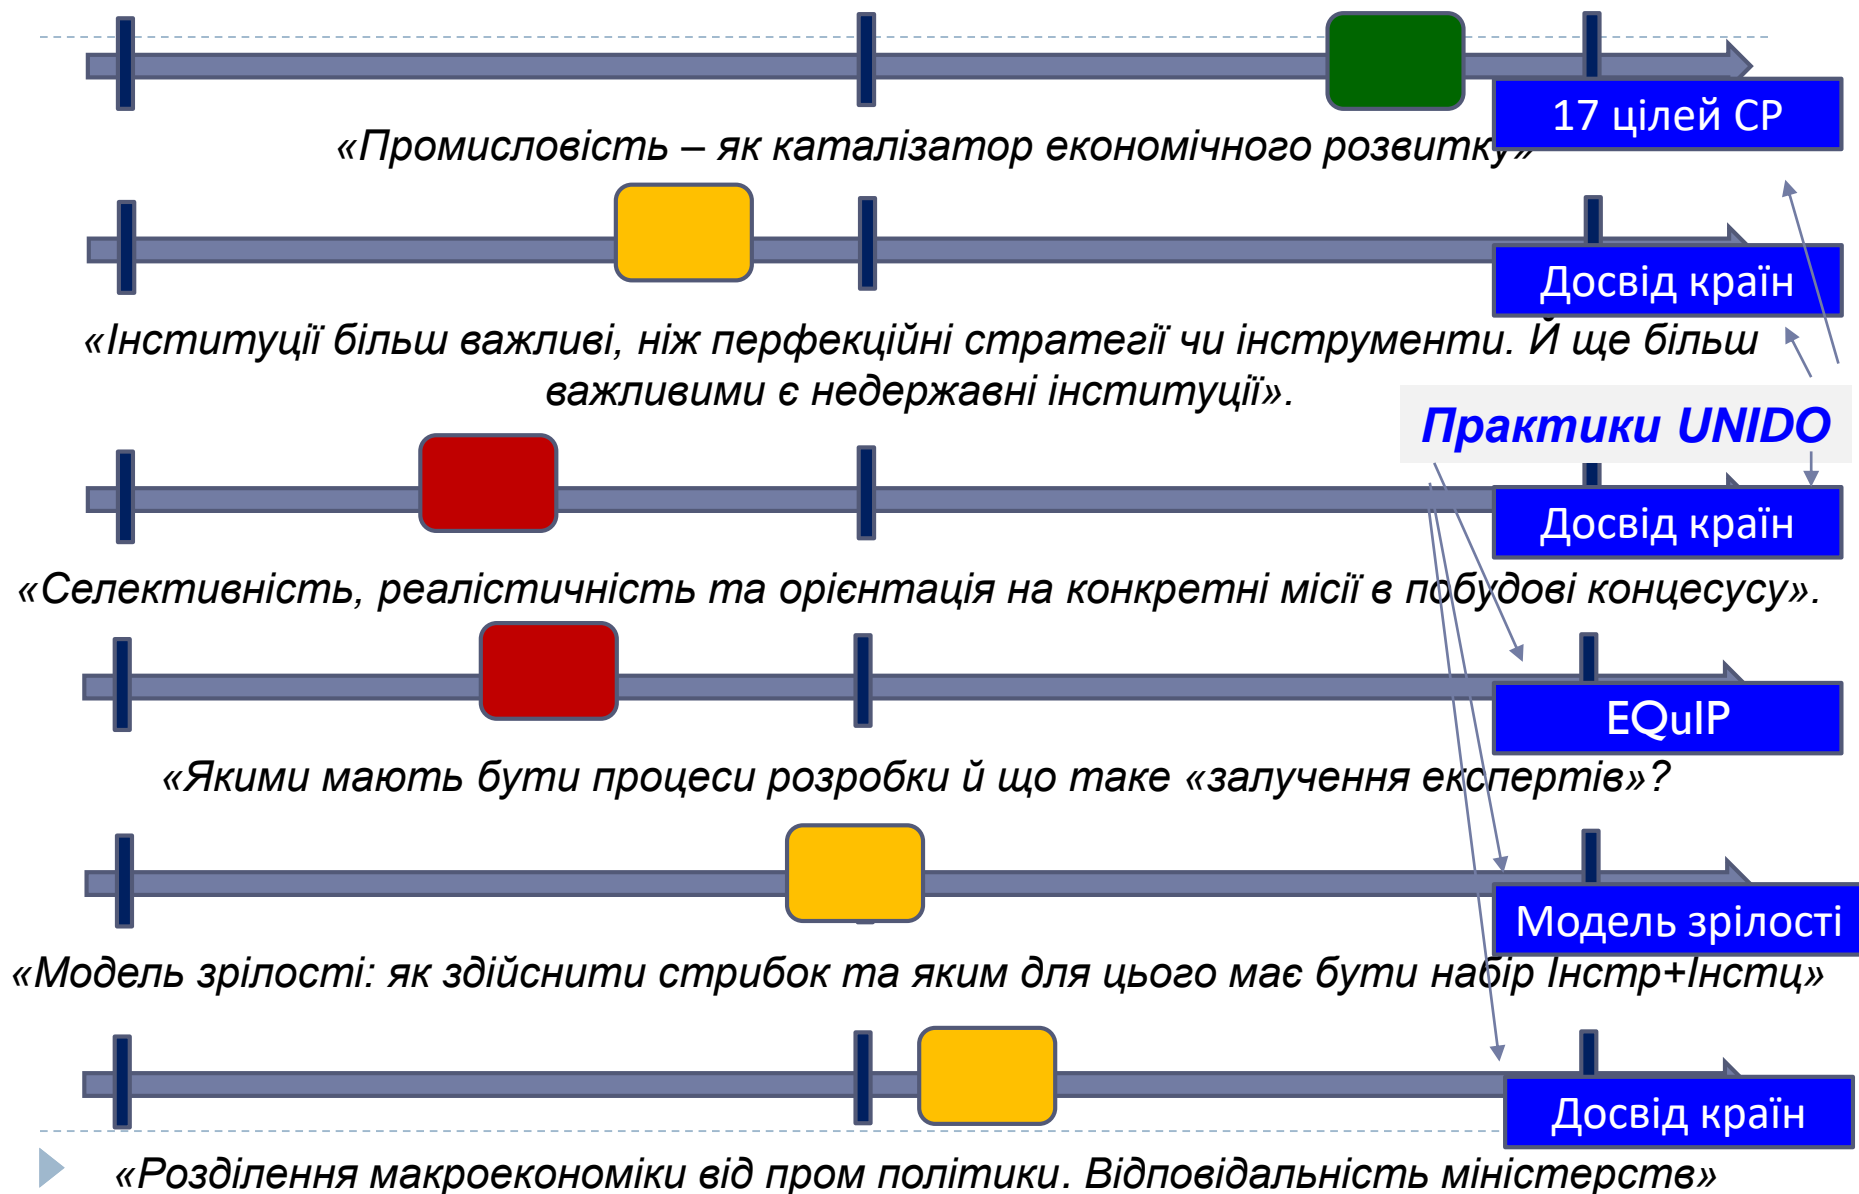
17 цілей СР

«Промисловість – як каталізатор економічного розвитку»

Досвід країн

«Інституції більш важливі, ніж перфекційні стратегії чи інструменти. Й ще більш важливими є недержавні інституції».

Практики UNIDO

Досвід країн

«Селективність, реалістичність та орієнтація на конкретні місії в побудові концесусу».

EQuIP

«Якими мають бути процеси розробки й що таке «залучення експертів»?

Модель зрілості

«Модель зрілості: як здійснити стрибок та яким для цього має бути набір Інстр+Інстц»

Досвід країн

«Розділення макроекономіки від пром політики. Відповідальність міністерств»